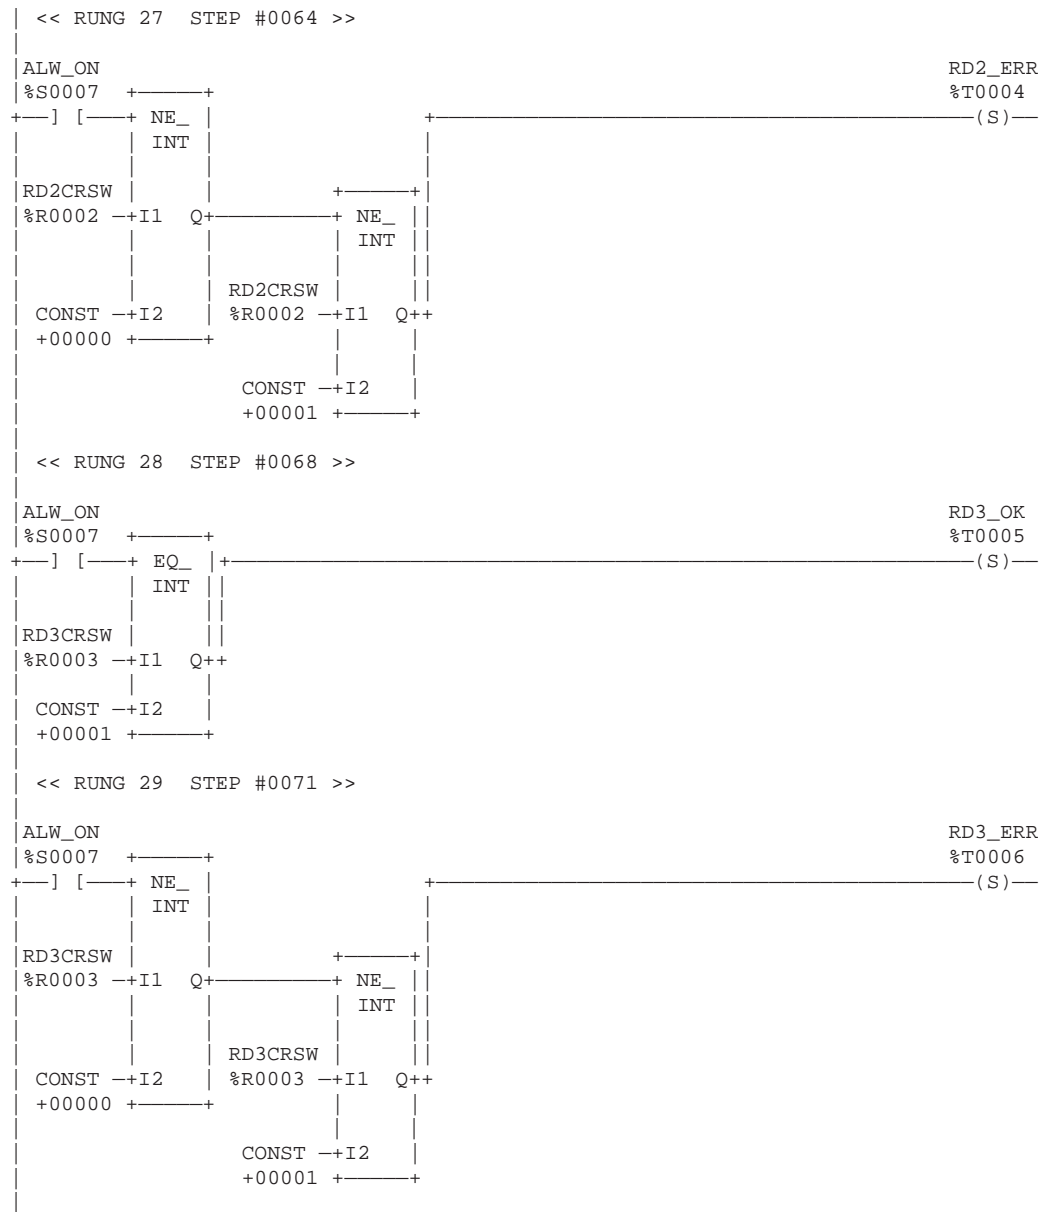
<< RUNG 27 STEP #0064 >>

ALW_ON
%S0007
NE_
INT
RD2_ERR
%T0004
(S)

RD2CRSW
%R0002 I1 Q

NE_
INT

RD2CRSW
CONST I2
%R0002 I1 Q
+00000

CONST I2
+00001

<< RUNG 28 STEP #0068 >>

ALW_ON
%S0007
EQ_
INT
RD3_OK
%T0005
(S)

RD3CRSW
%R0003 I1 Q

CONST I2
+00001

<< RUNG 29 STEP #0071 >>

ALW_ON
%S0007
NE_
INT
RD3_ERR
%T0006
(S)

RD3CRSW
%R0003 I1 Q

NE_
INT

RD3CRSW
CONST I2
%R0003 I1 Q
+00000

CONST I2
+00001